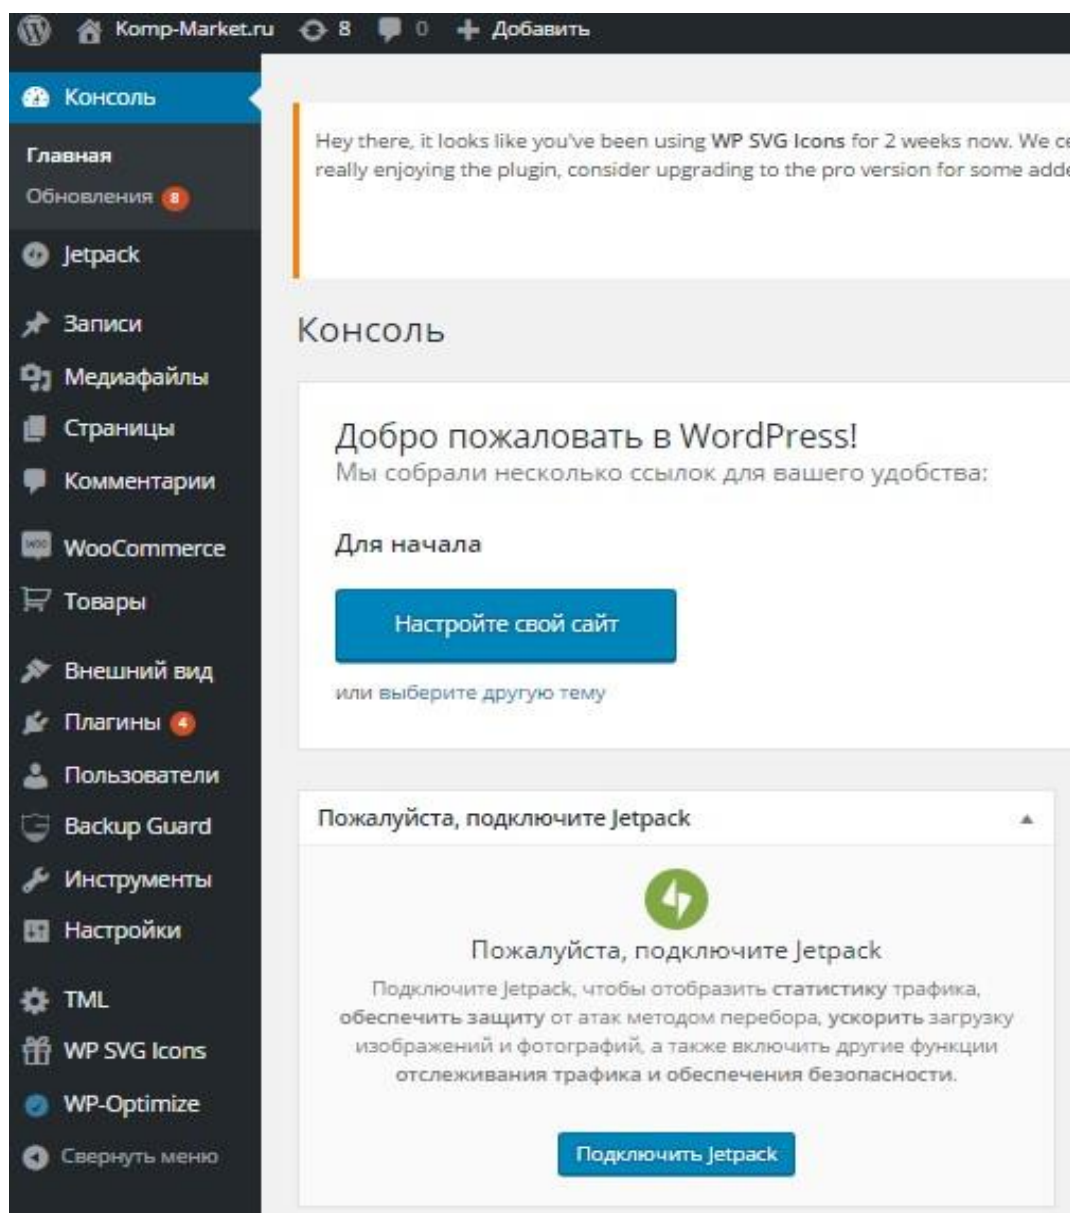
Komp-Market.ru 8 0 + Добавить

Консоль

Главная
Обновления 8

Jetpack

Записи
Медиафайлы
Страницы
Комментарии

WooCommerce
Товары

Внешний вид
Плагины 4
Пользователи
Backup Guard
Инструменты
Настройки

TML
WP SVG Icons
WP-Optimize
Свернуть меню

Hey there, it looks like you've been using WP SVG Icons for 2 weeks now. We c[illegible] really enjoying the plugin, consider upgrading to the pro version for some add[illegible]

Консоль

Добро пожаловать в WordPress!
Мы собрали несколько ссылок для вашего удобства:

Для начала

Настройте свой сайт

или выберите другую тему

Пожалуйста, подключите Jetpack

Пожалуйста, подключите Jetpack

Подключите Jetpack, чтобы отобразить статистику трафика, обеспечить защиту от атак методом перебора, ускорить загрузку изображений и фотографий, а также включить другие функции отслеживания трафика и обеспечения безопасности.

Подключить Jetpack